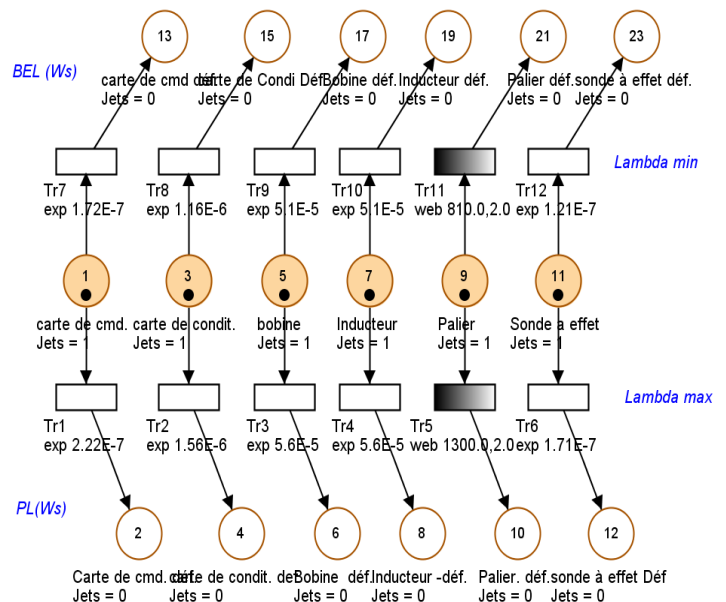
13
15
17
19
21
23

BEL (Ws)

carte de cmd déf.
Jets = 0

carte de Condi Déf.
Jets = 0

Bobine déf.
Jets = 0

Inducteur déf.
Jets = 0

Palier déf.
Jets = 0

sonde à effet déf.
Jets = 0

Lambda min

Tr7
exp 1.72E-7

Tr8
exp 1.16E-6

Tr9
exp 5.1E-5

Tr10
exp 5.1E-5

Tr11
web 810.0,2.0

Tr12
exp 1.21E-7

1
3
5
7
9
11

carte de cmd.
Jets = 1

carte de condit.
Jets = 1

bobine
Jets = 1

Inducteur
Jets = 1

Palier
Jets = 1

Sonde à effet
Jets = 1

Lambda max

Tr1
exp 2.22E-7

Tr2
exp 1.56E-6

Tr3
exp 5.6E-5

Tr4
exp 5.6E-5

Tr5
web 1300.0,2.0

Tr6
exp 1.71E-7

PL(Ws)

2
4
6
8
10
12

Carte de cmd. déf.
Jets = 0

carte de condit. déf
Jets = 0

Bobine déf.
Jets = 0

Inducteur -déf.
Jets = 0

Palier. déf.
Jets = 0

sonde à effet Déf
Jets = 0